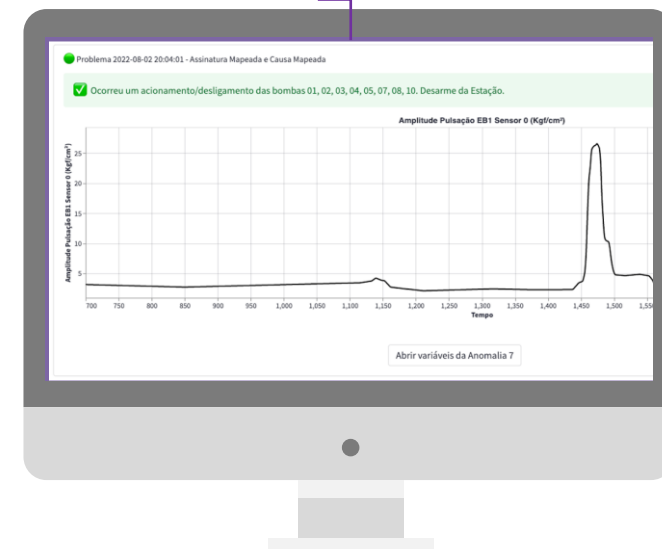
Problema 2022-08-02 20:04:01 - Assinatura Mapeada e Causa Mapeada

Ocorreu um acionamento/desligamento das bombas 01, 02, 03, 04, 05, 07, 08, 10. Desarme da Estação.

Amplitude Pulsação EB1 Sensor 0 (Kgf/cm²)

Amplitude Pulsação EB1 Sensor 0 (Kgf/cm²)

25
20
15
10
5

700 750 800 850 900 950 1,000 1,050 1,100 1,150 1,200 1,250 1,300 1,350 1,400 1,450 1,500 1,55

Tempo

Abrir variáveis da Anomalia 7